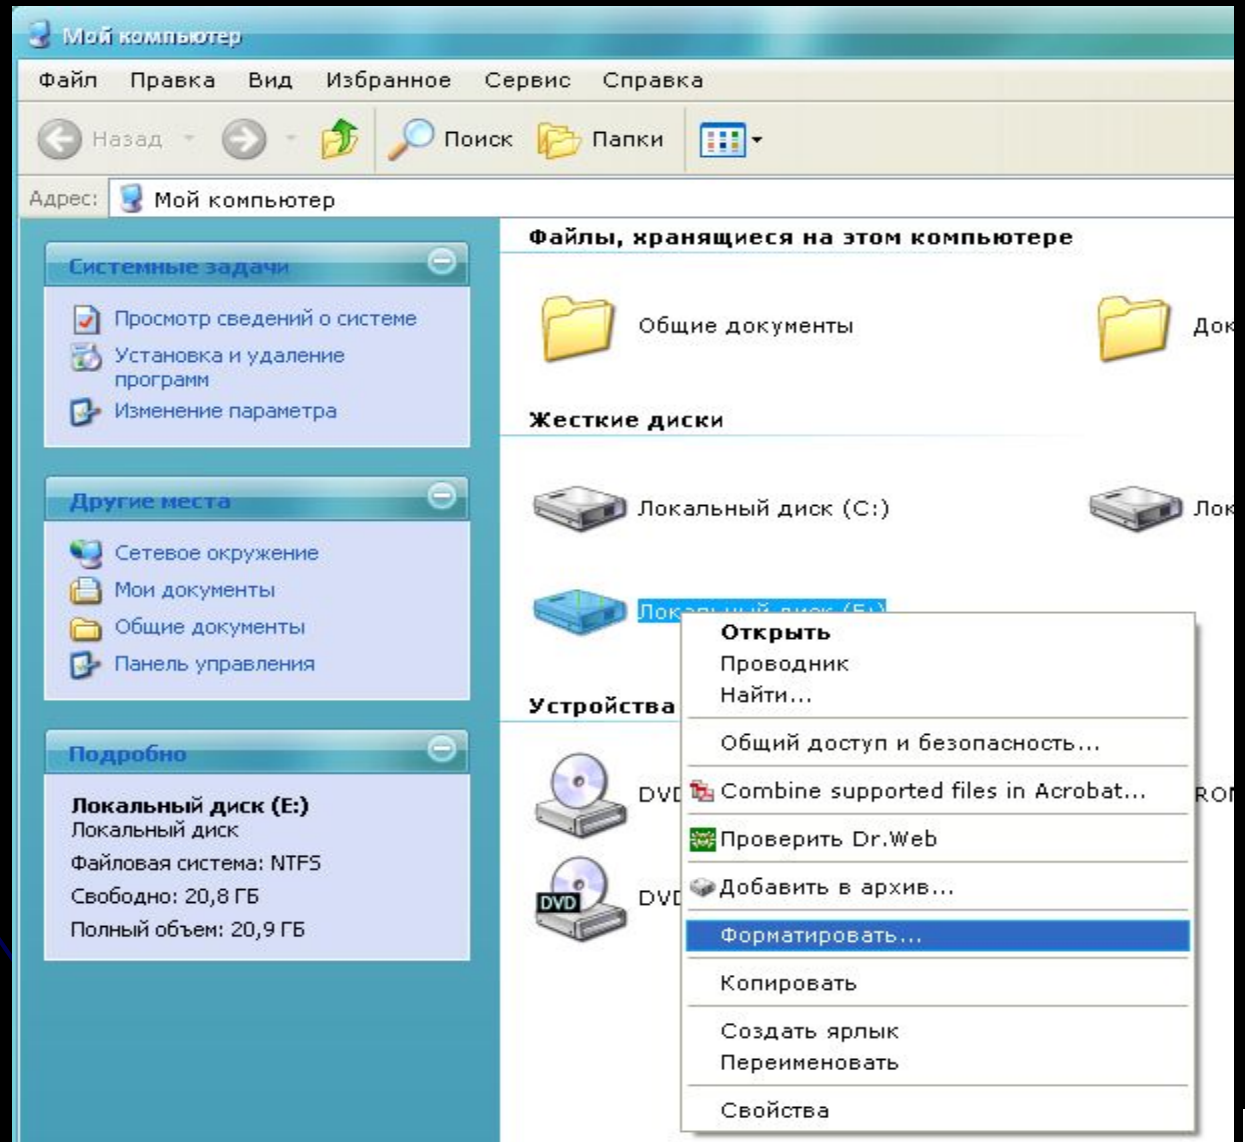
Мой компьютер

Файл Правка Вид Избранное Сервис Справка

Назад Поиск Папки

Адрес: Мой компьютер

Системные задачи

Просмотр сведений о системе
Установка и удаление программ
Изменение параметра

Другие места

Сетевое окружение
Мои документы
Общие документы
Панель управления

Подробно

Локальный диск (E:)
Локальный диск
Файловая система: NTFS
Свободно: 20,8 ГБ
Полный объем: 20,9 ГБ

Файлы, хранящиеся на этом компьютере

Общие документы

Док

Жесткие диски

Локальный диск (C:)

Лок

Локальный диск (E:)

Устройства

DVD

DVD

DVD

RO

Открыть
Проводник
Найти...
Общий доступ и безопасность...
Combine supported files in Acrobat...
Проверить Dr.Web
Добавить в архив...
Форматировать...
Копировать
Создать ярлык
Переименовать
Свойства